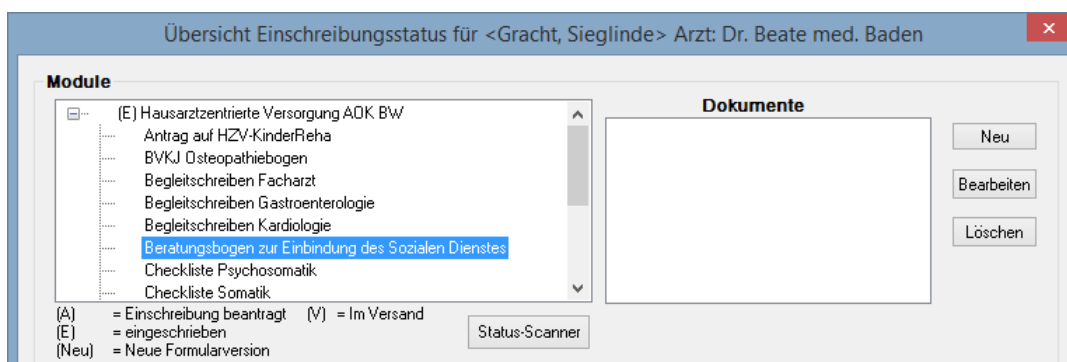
Übersicht Einschreibungsstatus für <Gracht, Sieglinde> Arzt: Dr. Beate med. Baden

Module

(E) Hausarztzentrierte Versorgung AOK BW
Antrag auf HZV-KinderReha
BVKJ Osteopathiebogen
Begleitschreiben Facharzt
Begleitschreiben Gastroenterologie
Begleitschreiben Kardiologie
Beratungsbogen zur Einbindung des Sozialen Dienstes
Checkliste Psychosomatik
Checkliste Somatik

(A) = Einschreibung beantragt (V) = Im Versand
(E) = eingeschrieben
(Neu) = Neue Formularversion

Status-Scanner

Dokumente

Neu
Bearbeiten
Löschen